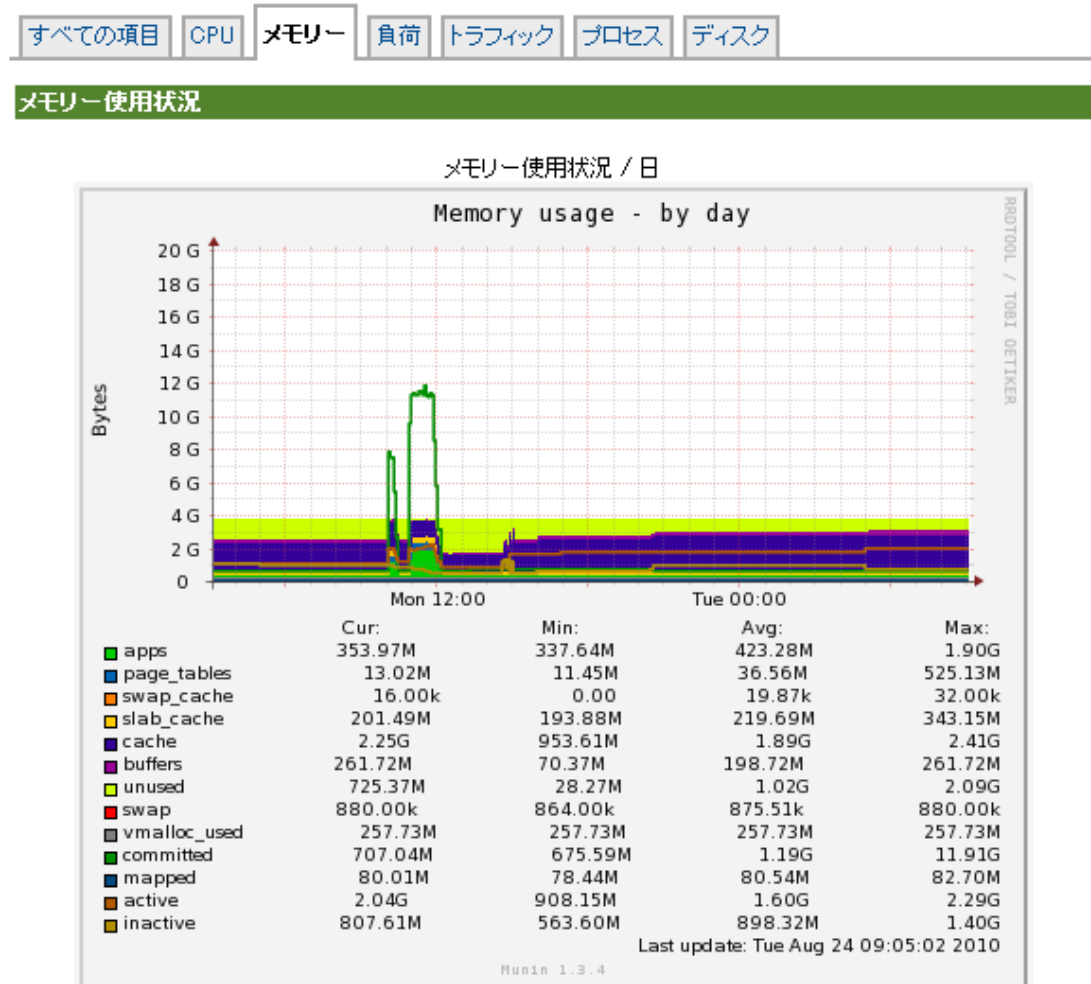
すべての項目 CPU メモリー 負荷 トラフィック プロセス ディスク

メモリー使用状況

メモリー使用状況 / 日

Memory usage - by day

RRDTOOL / TOBI OETIKER

Bytes

20 G
18 G
16 G
14 G
12 G
10 G
8 G
6 G
4 G
2 G
0

Mon 12:00 Tue 00:00

| | Cur: | Min: | Avg: | Max: |
|---|---|---|---|---|
| apps | 353.97M | 337.64M | 423.28M | 1.90G |
| page_tables | 13.02M | 11.45M | 36.56M | 525.13M |
| swap_cache | 16.00k | 0.00 | 19.87k | 32.00k |
| slab_cache | 201.49M | 193.88M | 219.69M | 343.15M |
| cache | 2.25G | 953.61M | 1.89G | 2.41G |
| buffers | 261.72M | 70.37M | 198.72M | 261.72M |
| unused | 725.37M | 28.27M | 1.02G | 2.09G |
| swap | 880.00k | 864.00k | 875.51k | 880.00k |
| vmalloc_used | 257.73M | 257.73M | 257.73M | 257.73M |
| committed | 707.04M | 675.59M | 1.19G | 11.91G |
| mapped | 80.01M | 78.44M | 80.54M | 82.70M |
| active | 2.04G | 908.15M | 1.60G | 2.29G |
| inactive | 807.61M | 563.60M | 898.32M | 1.40G |

Last update: Tue Aug 24 09:05:02 2010

Munin 1.3.4